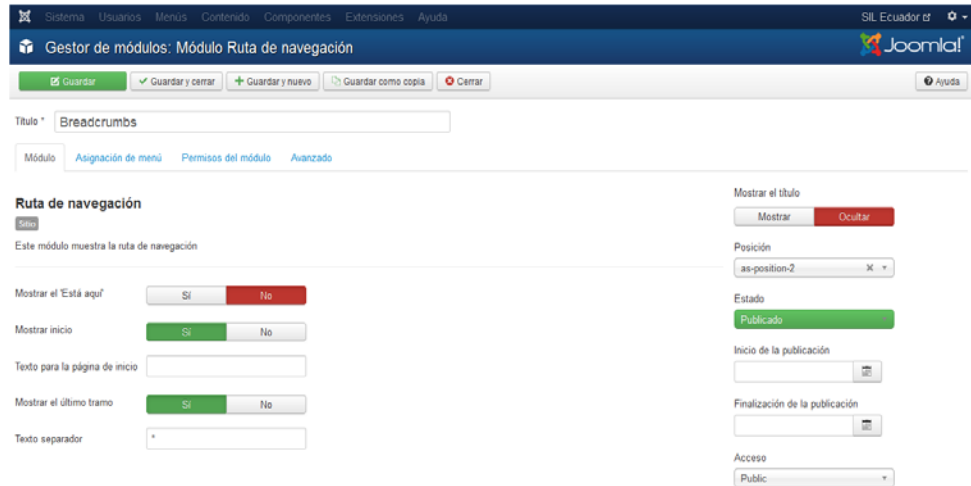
Sistema Usuarios Menús Contenido Componentes Extensiones Ayuda

SIL Ecuador

Gestor de módulos: Módulo Ruta de navegación

Joomla!

Guardar | Guardar y cerrar | Guardar y nuevo | Guardar como copia | Cerrar

Ayuda

Título * Breadcrumbs

Módulo | Asignación de menú | Permisos del módulo | Avanzado

Ruta de navegación

Sitio

Este módulo muestra la ruta de navegación

Mostrar el 'Está aquí' Sí No

Mostrar inicio Sí No

Texto para la página de inicio

Mostrar el último tramo Sí No

Texto separador *

Mostrar el título

Mostrar Ocultar

Posición

as-position-2

Estado

Publicado

Inicio de la publicación

Finalización de la publicación

Acceso

Public